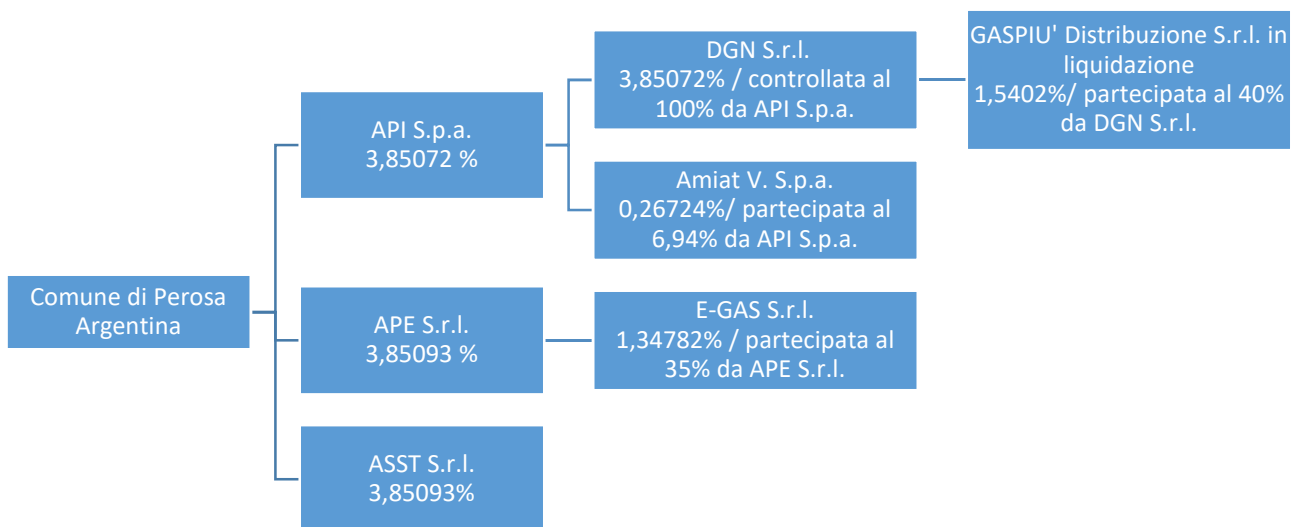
Comune di Perosa Argentina

API S.p.a.
3,85072 %

DGN S.r.l.
3,85072% / controllata al 100% da API S.p.a.

GASPIU' Distribuzione S.r.l. in liquidazione
1,5402%/ partecipata al 40% da DGN S.r.l.

Amiat V. S.p.a.
0,26724%/ partecipata al 6,94% da API S.p.a.

APE S.r.l.
3,85093 %

E-GAS S.r.l.
1,34782% / partecipata al 35% da APE S.r.l.

ASST S.r.l.
3,85093%